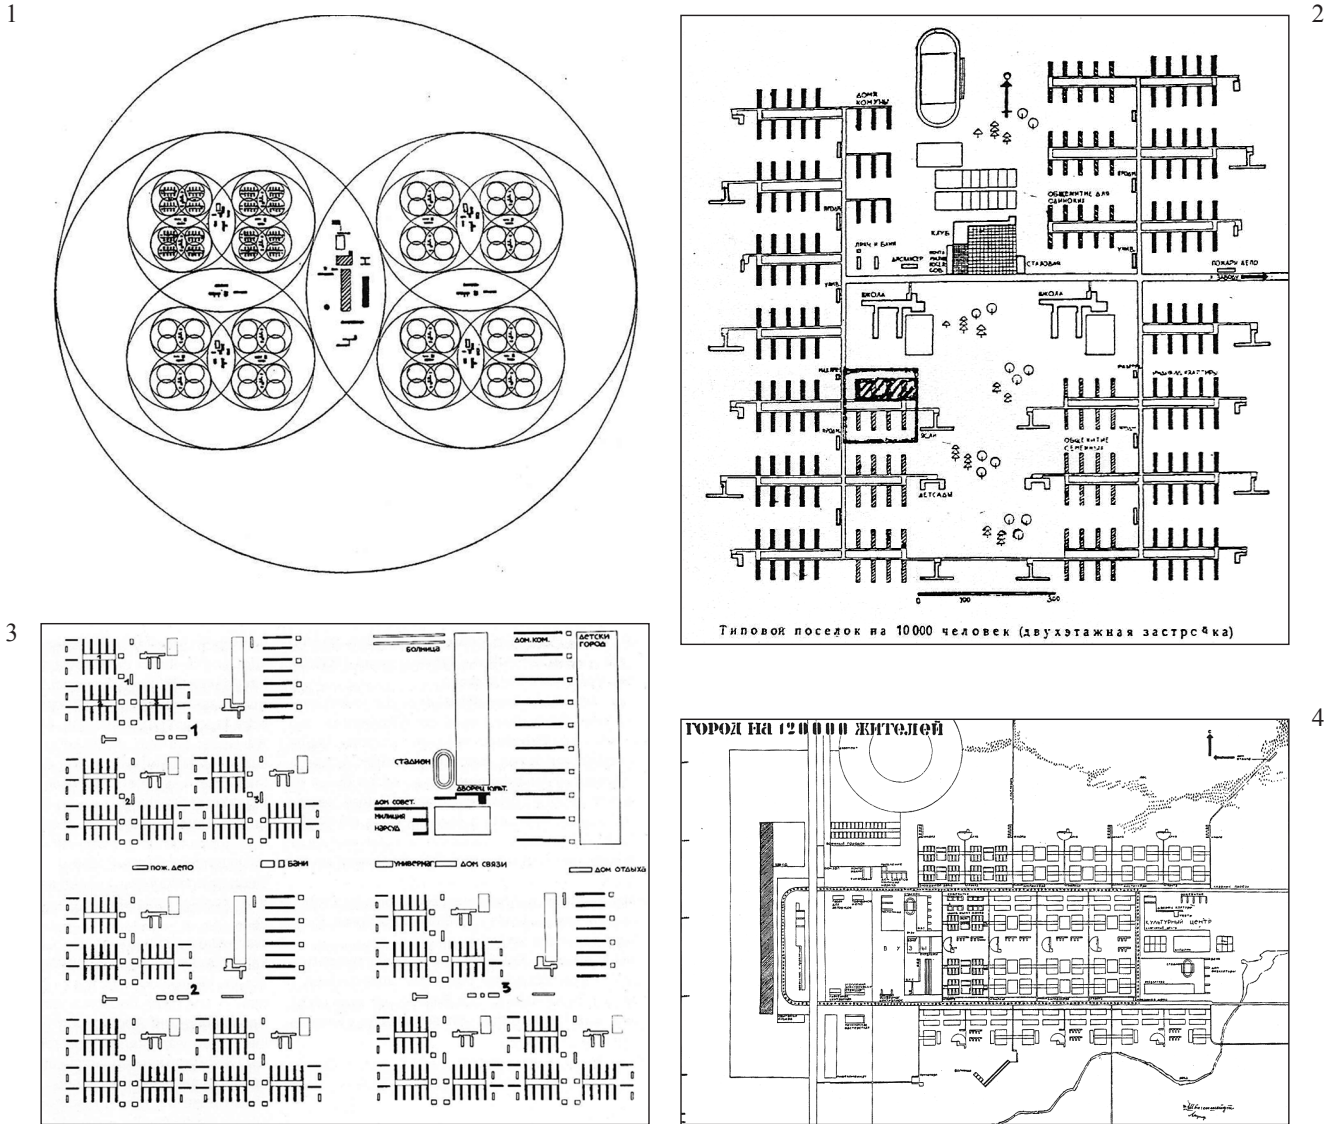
1

2

ДОМА КОММУНЫ

ОБЩЕЖИТИЕ ДЛЯ ОДИНОКИХ

КЛУБ

ПРАЧ. И БАНИ

ДИСПАНСЕР

СТОЛОВАЯ

ПОЖАРН. ДЕПО

ШКОЛА

ШКОЛА

ОБЩЕЖИТИЕ СЕМЕЙНЫХ

ЯСЛИ

ДЕТСАДЫ

0 100 300

Типовой поселок на 10000 человек (двухэтажная застрой ка)

3

БОЛЬНИЦА

ДОМ. КОМ.

ДЕТСКИ ГОРОД

СТАДИОН

ДВОРЕЦ КУЛЬТ.

ДОМ СОВЕТ.

МИЛИЦИЯ

НАРСУД

1

ПОЖ. ДЕПО

БАНИ

УНИВЕРМАГ

ДОМ СВЯЗИ

ДОМ ОТДЫХА

2

3

4

ГОРОД НА 120000 ЖИТЕЛЕЙ

КУЛЬТУРНЫЙ ЦЕНТР

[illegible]